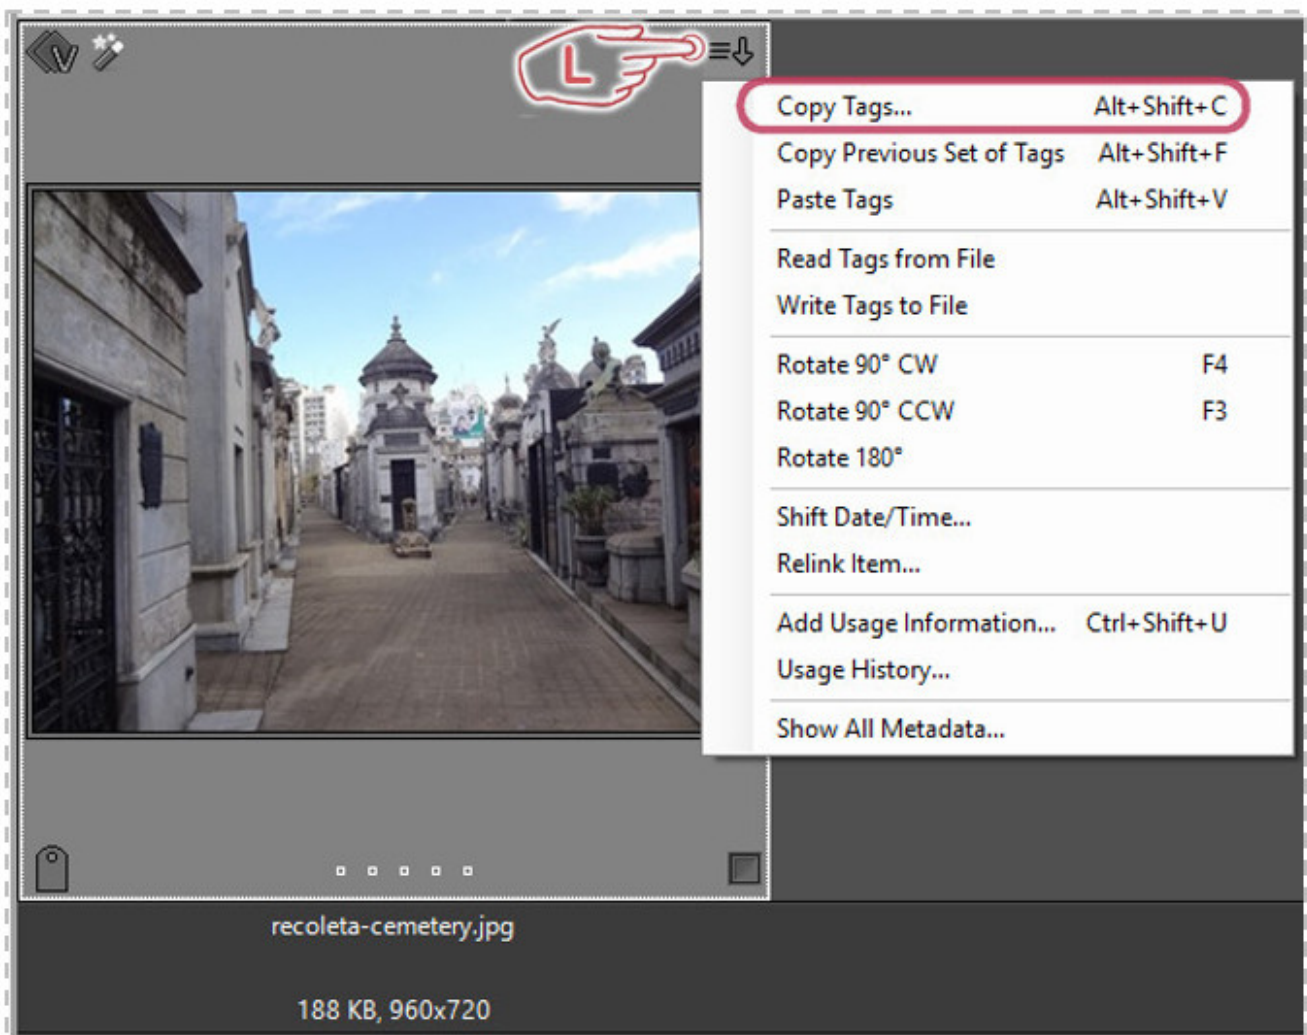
L

Copy Tags... Alt+Shift+C
Copy Previous Set of Tags Alt+Shift+F
Paste Tags Alt+Shift+V

Read Tags from File
Write Tags to File

Rotate 90° CW F4
Rotate 90° CCW F3
Rotate 180°

Shift Date/Time...
Relink Item...

Add Usage Information... Ctrl+Shift+U
Usage History...

Show All Metadata...

recoleta-cemetery.jpg

188 KB, 960x720